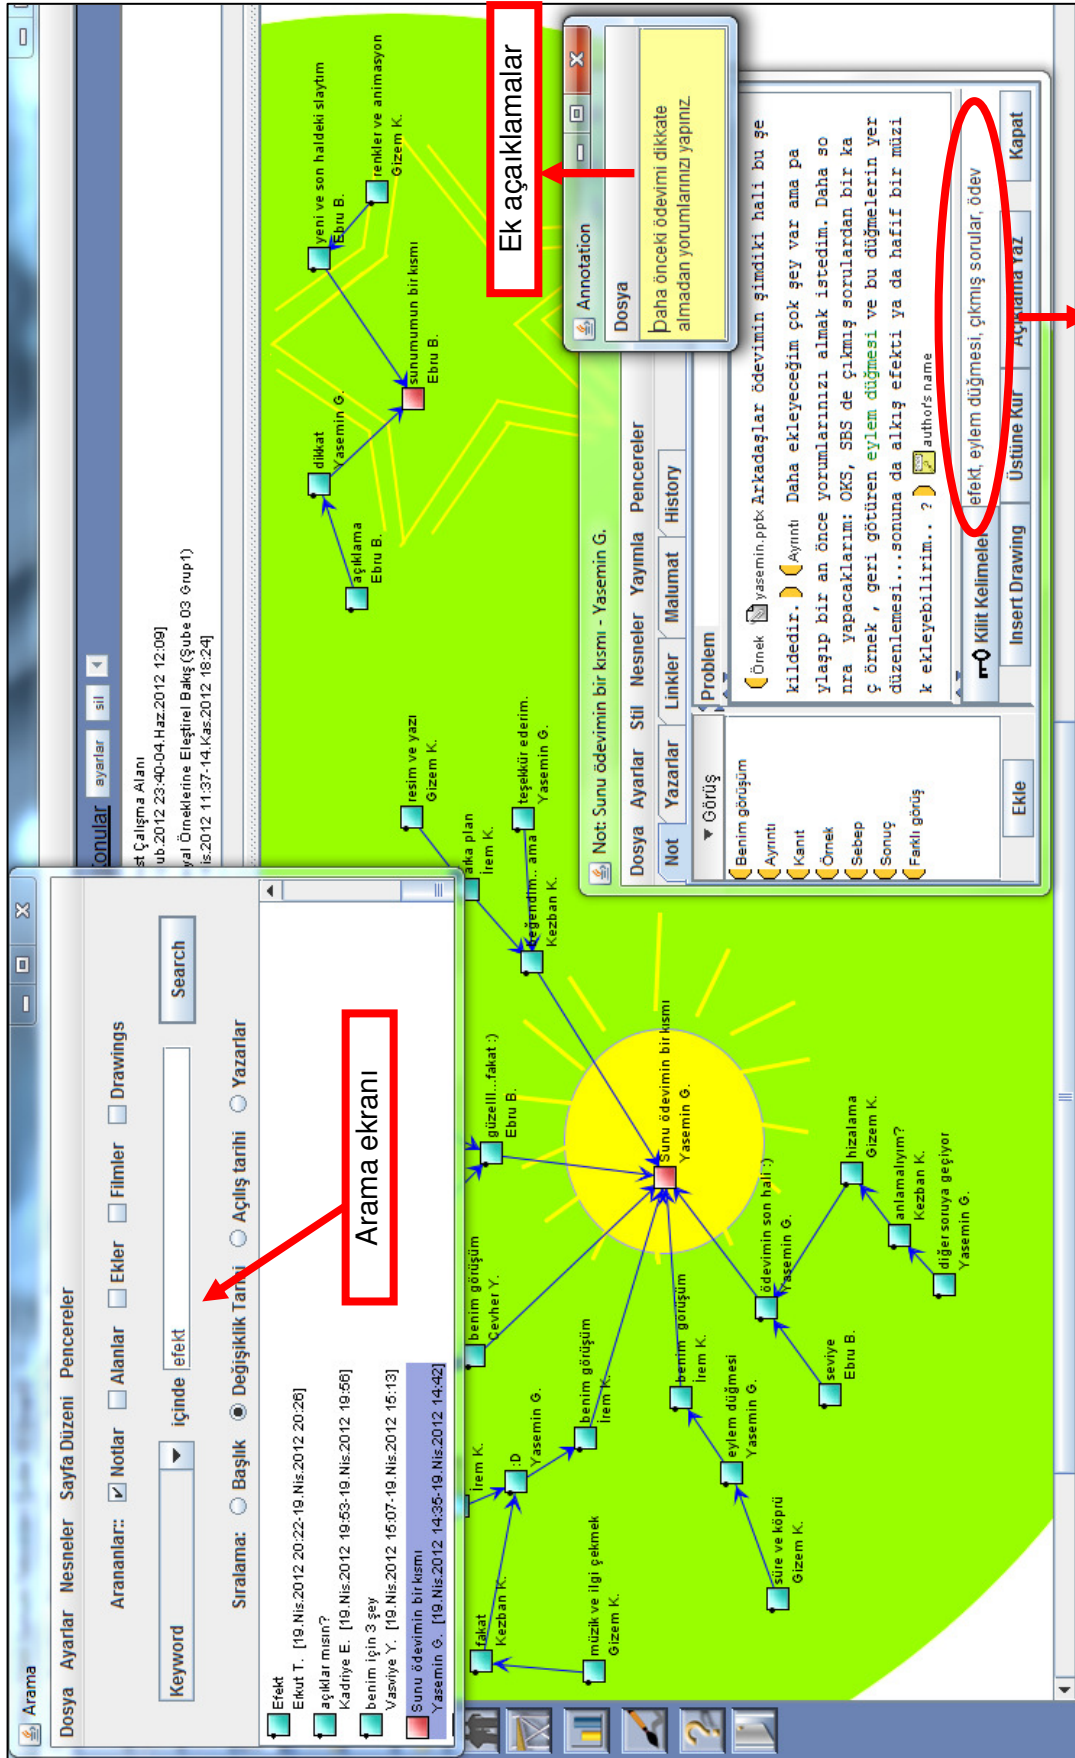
Arama

Dosya Ayarlar Nesneler Sayfa Düzeni Pencereler

Arananlar:: Notlar Alanlar Ekler Filmler Drawings

Keyword içinde efekt Search

Sıralama: Başlık Değişiklik Tarihi Açılış tarihi Yazarlar

Efekt
Erkut T. [19.Nis.2012 20:22-19.Nis.2012 20:26]
açıklar mısın?
Kadriye E. [19.Nis.2012 19:53-19.Nis.2012 19:56]
benim için 3 şey
Vasviye Y. [19.Nis.2012 15:07-19.Nis.2012 15:13]
Sunu ödevimin bir kısmı
Yasemin G. [19.Nis.2012 14:35-19.Nis.2012 14:42]

Arama ekranı

Ek açıklamalar

Annotation
Dosya
Daha önceki ödevimi dikkate almadan yorumlarınızı yapınız.

Not: Sunu ödevimin bir kısmı - Yasemin G.
Dosya Ayarlar Stil Nesneler Yayımla Pencereler
Not Yazarlar Linkler Malumat History
Görüş
Benim görüşüm
Ayrıntı
Kanıt
Örnek
Sebep
Sonuç
Farklı görüş
Problem
Örnek yasemin.pptx Arkadaşlar ödevimin şimdiki hali bu şe kildedir. Ayrıntı Daha ekleyeceğim çok şey var ama pa ylaşıp bir an önce yorumlarınızı almak istedim. Daha so nra yapacaklarım: OKS, SBS de çıkmış sorulardan bir ka ç örnek , geri götüren eylem düğmesi ve bu düğmelerin yer düzenlemesi...sonuna da alkış efekti ya da hafif bir müzi k ekleyebilirim.. ? authors name
Anahtar Kelimeler: efekt, eylem düğmesi, çıkmış sorular, ödev
Ekle Insert Drawing Üstüne Kur Açıklama Yaz Kapat

onular
ayarlar sil
st Çalışma Alanı
ub.2012 23:40-04.Haz.2012 12:09]
yal Örneklerine Eleştirel Bakış (Şube 03 Grup1)
is.2012 11:37-14.Kas.2012 18:24]

yeni ve son haldeki slaytım Ebru B.
renkler ve animasyon Gizem K.
sunumumun bir kısmı Ebru B.
dikkat Yasemin G.
açıklama Ebru B.
resim ve yazı Gizem K.
teşekkür ederim. Yasemin G.
arka plan İrem K.
beğendim.. ama Kezban K.
güzelll...fakat :) Ebru B.
Sunu ödevimin bir kısmı Yasemin G.
benim görüşüm Cevher Y.
ödevimin son hali :) Yasemin G.
hizalama Gizem K.
anlamalıyım? Kezban K.
diğer soruya geçiyor Yasemin G.
seviye Ebru B.
benim görüşüm İrem K.
benim görüşüm İrem K.
eylem düğmesi Yasemin G.
:D Yasemin G.
İrem K.
süre ve köprü Gizem K.
fakat Kezban K.
müzik ve ilgi çekmek Gizem K.